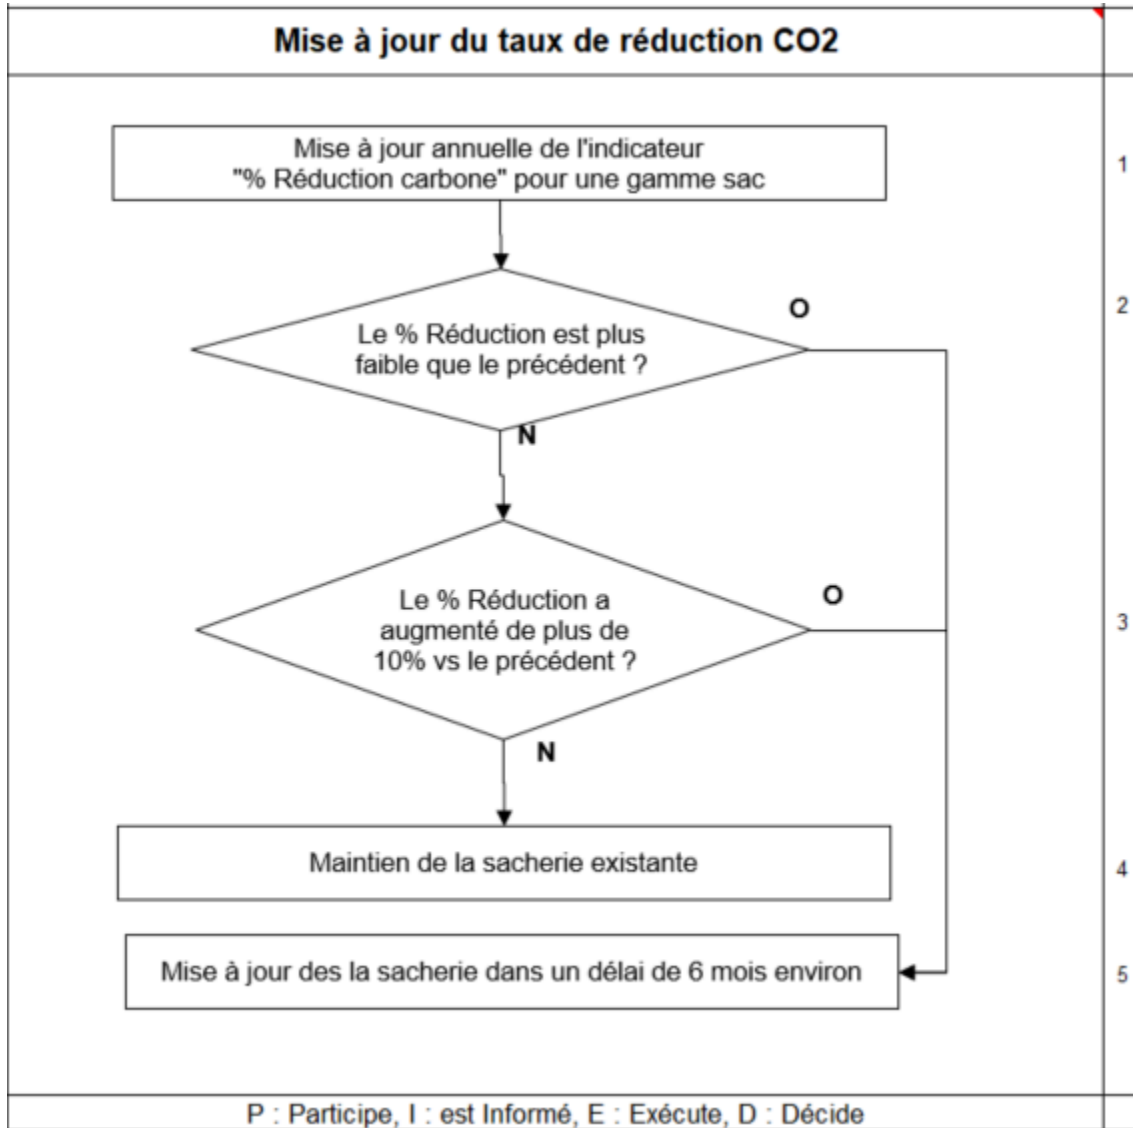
Mise à jour du taux de réduction CO2

Mise à jour annuelle de l'indicateur "% Réduction carbone" pour une gamme sac

1

Le % Réduction est plus faible que le précédent ?

O

2

N

Le % Réduction a augmenté de plus de 10% vs le précédent ?

O

3

N

Maintien de la sacherie existante

4

Mise à jour des la sacherie dans un délai de 6 mois environ

5

P : Participe, I : est Informé, E : Exécute, D : Décide